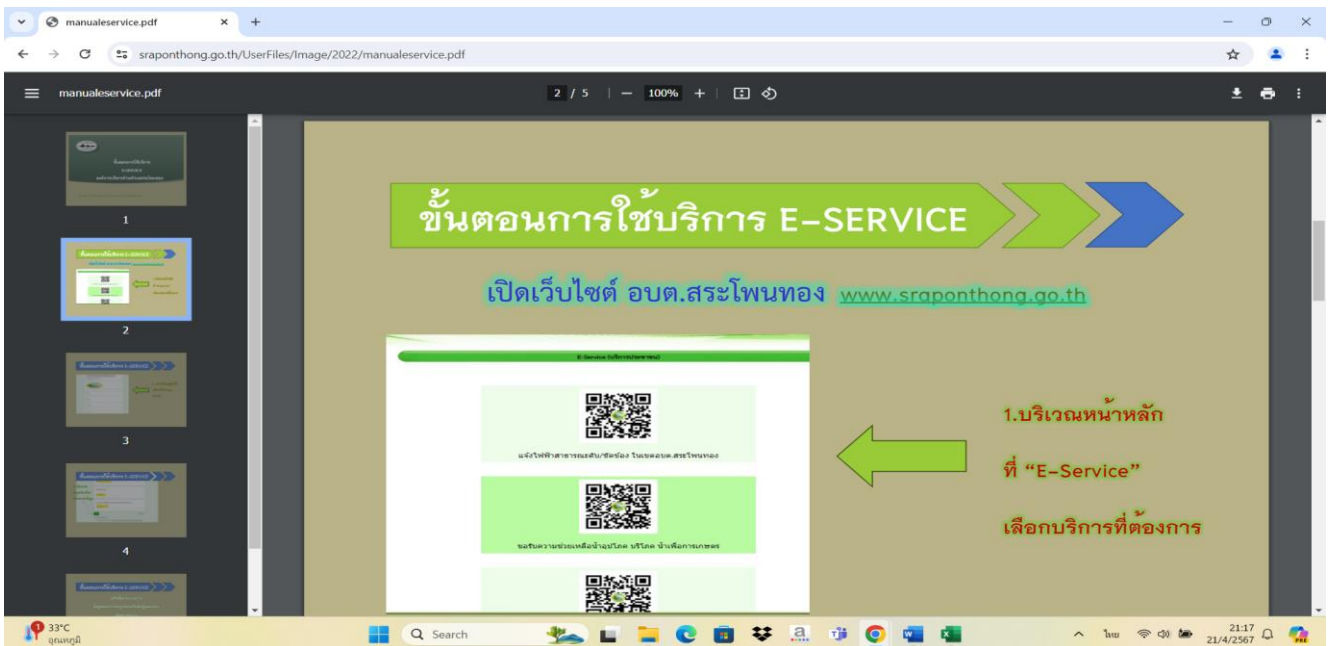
manualeservice.pdf

sraponthong.go.th/UserFiles/Image/2022/manualeservice.pdf

manualeservice.pdf

2 / 5 | — 100% +

1

2

3

4

ขั้นตอนการใช้บริการ E-SERVICE

เปิดเว็บไซต์ อบต.สระโพนทอง www.sraponthong.go.th

E-Service (บริการประชาชน)

แจ้งไฟฟ้าสาธารณะดับ/ชำรุด ในเขตอบต.สระโพนทอง

ขอรับความช่วยเหลือน้ำอุปโภค บริโภค น้ำเพื่อการเกษตร

1.บริเวณหน้าหลัก

ที่ "E-Service"

เลือกบริการที่ต้องการ

33°C
อุณหภูมิ

Search

ไทย

21:17
21/4/2567